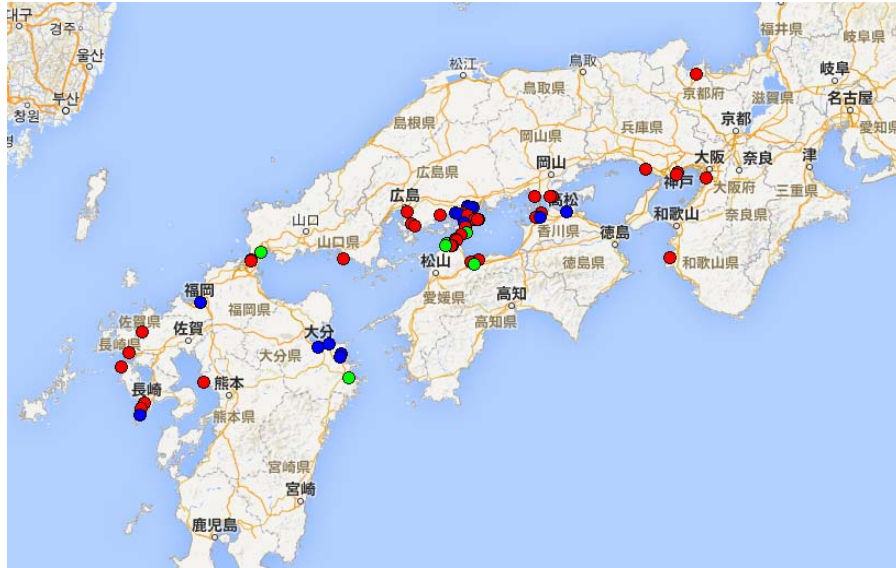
대구
경주
울산
부산
창원
松江
鳥取
福井県
岐阜県
京都府
岐阜
滋賀県
名古屋
鳥取県
島根県
岡山県
兵庫県
京都
愛知県
広島県
岡山
大阪
奈良
津
三重県
広島
高松
神戸
大阪府
山口
山口県
香川県
徳島
和歌山
奈良県
松山
徳島県
和歌山県
高知
愛媛県
福岡
高知県
佐賀県
佐賀
福岡県
大分
長崎県
大分県
熊本
長崎
熊本県
宮崎県
宮崎
鹿児島